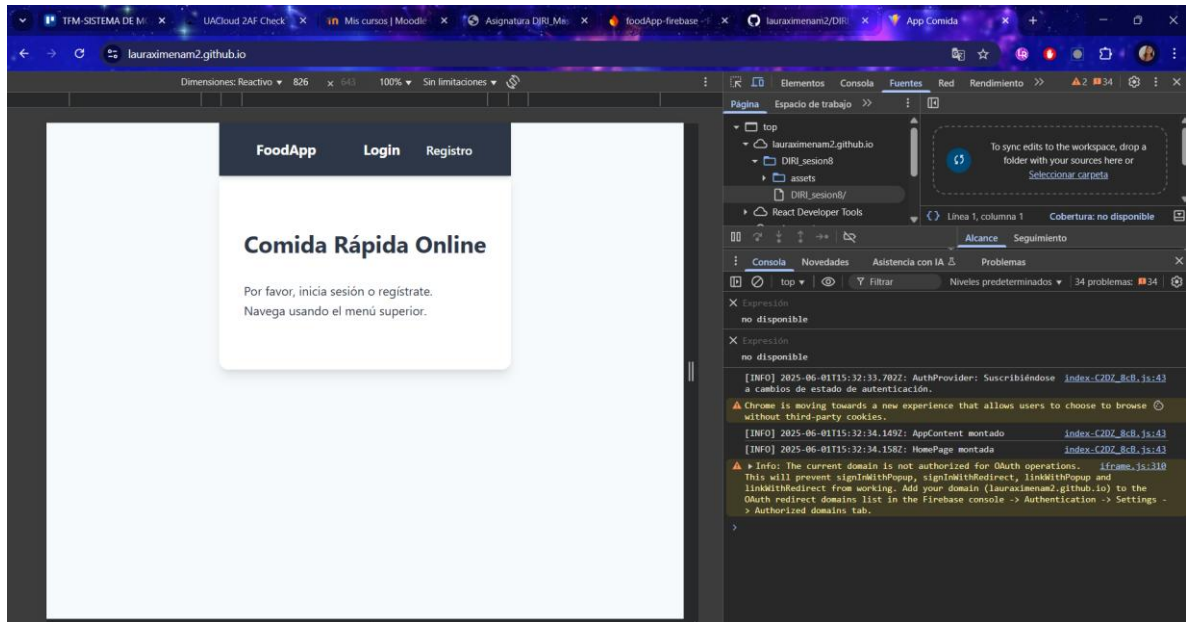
TFM-SISTEMA DE M ×
UACloud 2AF Check ×
Mis cursos | Moodle ×
Asignatura DIRI_Ma ×
foodApp-firebase ×
lauraximenam2/DIRI ×
App Comida ×

lauraximenam2.github.io

Dimensiones: Reactivo ▾ 826 x 643 100% ▾ Sin limitaciones ▾

FoodApp Login Registro

Comida Rápida Online

Por favor, inicia sesión o regístrate.
Navega usando el menú superior.

Elementos Consola Fuentes Red Rendimiento >> ▲2 ■34

Página Espacio de trabajo >>

top
lauraximenam2.github.io
DIRI_sesion8
assets
DIRI_sesion8/
React Developer Tools

To sync edits to the workspace, drop a folder with your sources here or
Seleccionar carpeta

{} Línea 1, columna 1 Cobertura: no disponible

Alcance Seguimiento

Consola Novedades Asistencia con IA Problemas

top ▾ Filtrar Niveles predeterminados ▾ 34 problemas: ■34

× Expresión
no disponible
× Expresión
no disponible

[INFO] 2025-06-01T15:32:33.702Z: AuthProvider: Suscribiéndose a cambios de estado de autenticación. index-C2DZ_8cB.js:43

▲ Chrome is moving towards a new experience that allows users to choose to browse without third-party cookies.

[INFO] 2025-06-01T15:32:34.149Z: AppContent montado index-C2DZ_8cB.js:43
[INFO] 2025-06-01T15:32:34.158Z: HomePage montada index-C2DZ_8cB.js:43

▲ ▸ Info: The current domain is not authorized for OAuth operations. This will prevent signInWithPopup, signInWithRedirect, linkWithPopup and linkWithRedirect from working. Add your domain (lauraximenam2.github.io) to the OAuth redirect domains list in the Firebase console -> Authentication -> Settings -> Authorized domains tab. iframe.js:310

>